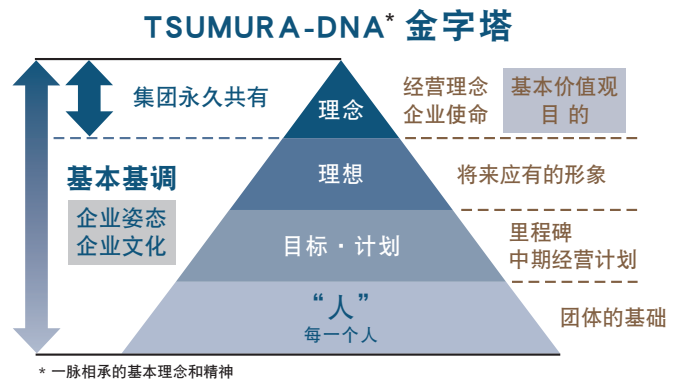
TSUMURA-DNA* 金字塔

集团永久共有

基本基调

企业姿态
企业文化

理念

理想

目标・计划

“人”
每一个人

经营理念
企业使命

基本价值观
目的

将来应有的形象

里程碑
中期经营计划

团体的基础

* 一脉相承的基本理念和精神